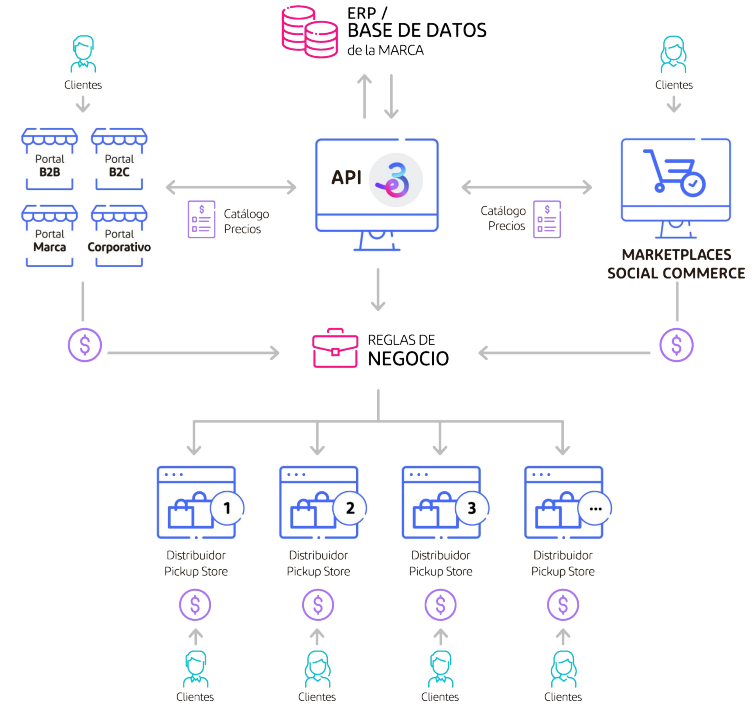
ERP /
BASE DE DATOS
de la MARCA

Clientes

Clientes

Portal
B2B

Portal
B2C

Portal
Marca

Portal
Corporativo

$

Catálogo
Precios

API

Catálogo
Precios

$

MARKETPLACES
SOCIAL COMMERCE

$

REGLAS DE
NEGOCIO

$

1
Distribuidor
Pickup Store

2
Distribuidor
Pickup Store

3
Distribuidor
Pickup Store

...
Distribuidor
Pickup Store

$

$

$

$

Clientes

Clientes

Clientes

Clientes